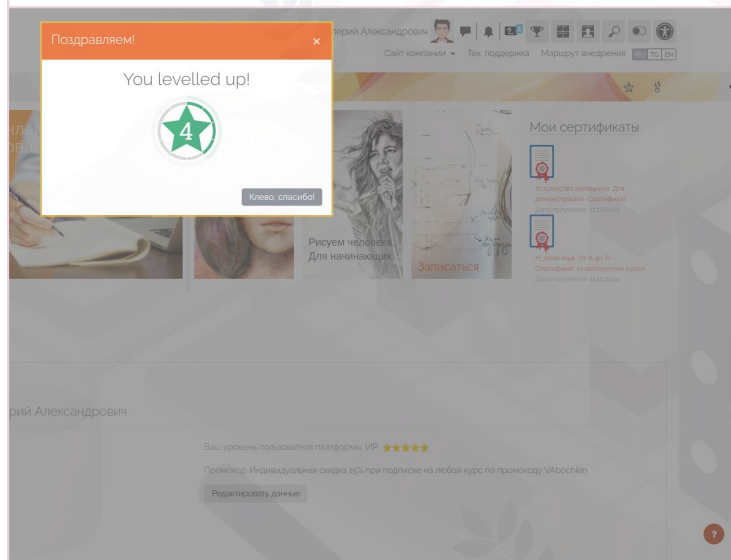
Поздравляем!

×

You levelled up!

4

Клево, спасибо!

ерий Александрович

Сайт компании ⌄ Тех. поддержка Маршрут внедрения RU TG EN

Мои сертификаты

Устройство мотоцикла. Для демонстрации. Сертификат
Дата получения: 11.12.2024

Н...ский язык. От А до В - Сертификат за выполнение курса
Дата получения: 11.12.2024

Рисуем человека
Для начинающих

Записаться

рий Александрович

Ваш уровень пользователя платформы: VIP ★★★★★

Промокод: Индивидуальная скидка 15% при подписке на любой курс по промокоду VAbochkin

Редактировать данные

?